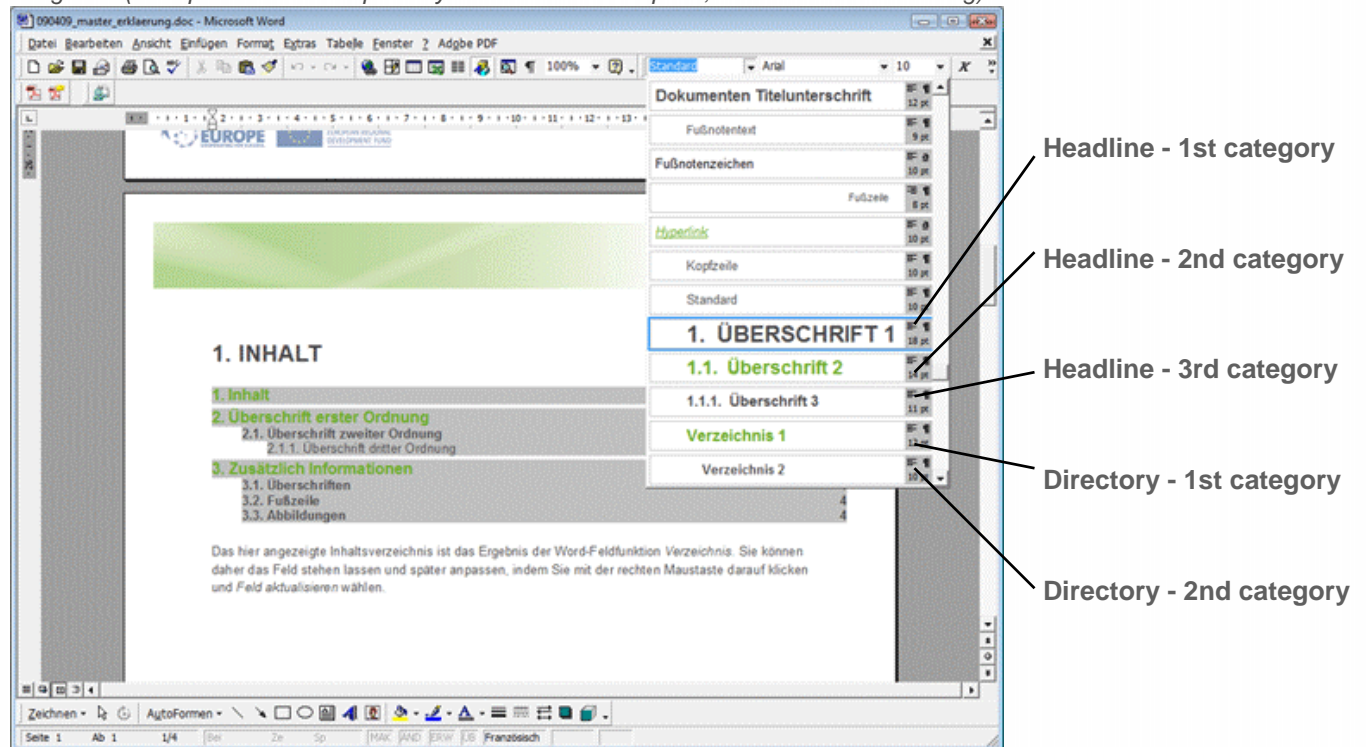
090409_master_erklaerung.doc - Microsoft Word

Datei Bearbeiten Ansicht Einfügen Format Extras Tabelle Fenster ? Adobe PDF

100%

Standard

Arial

10

EUROPE

EUROPEAN REGIONAL DEVELOPMENT FUND

Dokumenten Titelunterschrift 12 pt

Fußnotentext 9 pt

Fußnotenzeichen 10 pt

Fußzeile 8 pt

Hyperlink 10 pt

Kopfzeile 10 pt

Standard 10 pt

1. ÜBERSCHRIFT 1 18 pt

1.1. Überschrift 2 14 pt

1.1.1. Überschrift 3 11 pt

Verzeichnis 1 12 pt

Verzeichnis 2 10 pt

Headline - 1st category

Headline - 2nd category

Headline - 3rd category

Directory - 1st category

Directory - 2nd category

1. INHALT

1. Inhalt

2. Überschrift erster Ordnung

2.1. Überschrift zweiter Ordnung

2.1.1. Überschrift dritter Ordnung

3. Zusätzlich Informationen

3.1. Überschriften

3.2. Fußzeile 4

3.3. Abbildungen 4

Das hier angezeigte Inhaltsverzeichnis ist das Ergebnis der Word-Feldfunktion Verzeichnis. Sie können daher das Feld stehen lassen und später anpassen, indem Sie mit der rechten Maustaste darauf klicken und Feld aktualisieren wählen.

Zeichnen · AutoFormen ·

Seite 1 Ab 1 1/4 Bei Ze Sp MAK ÄND ERW ÜB Französisch